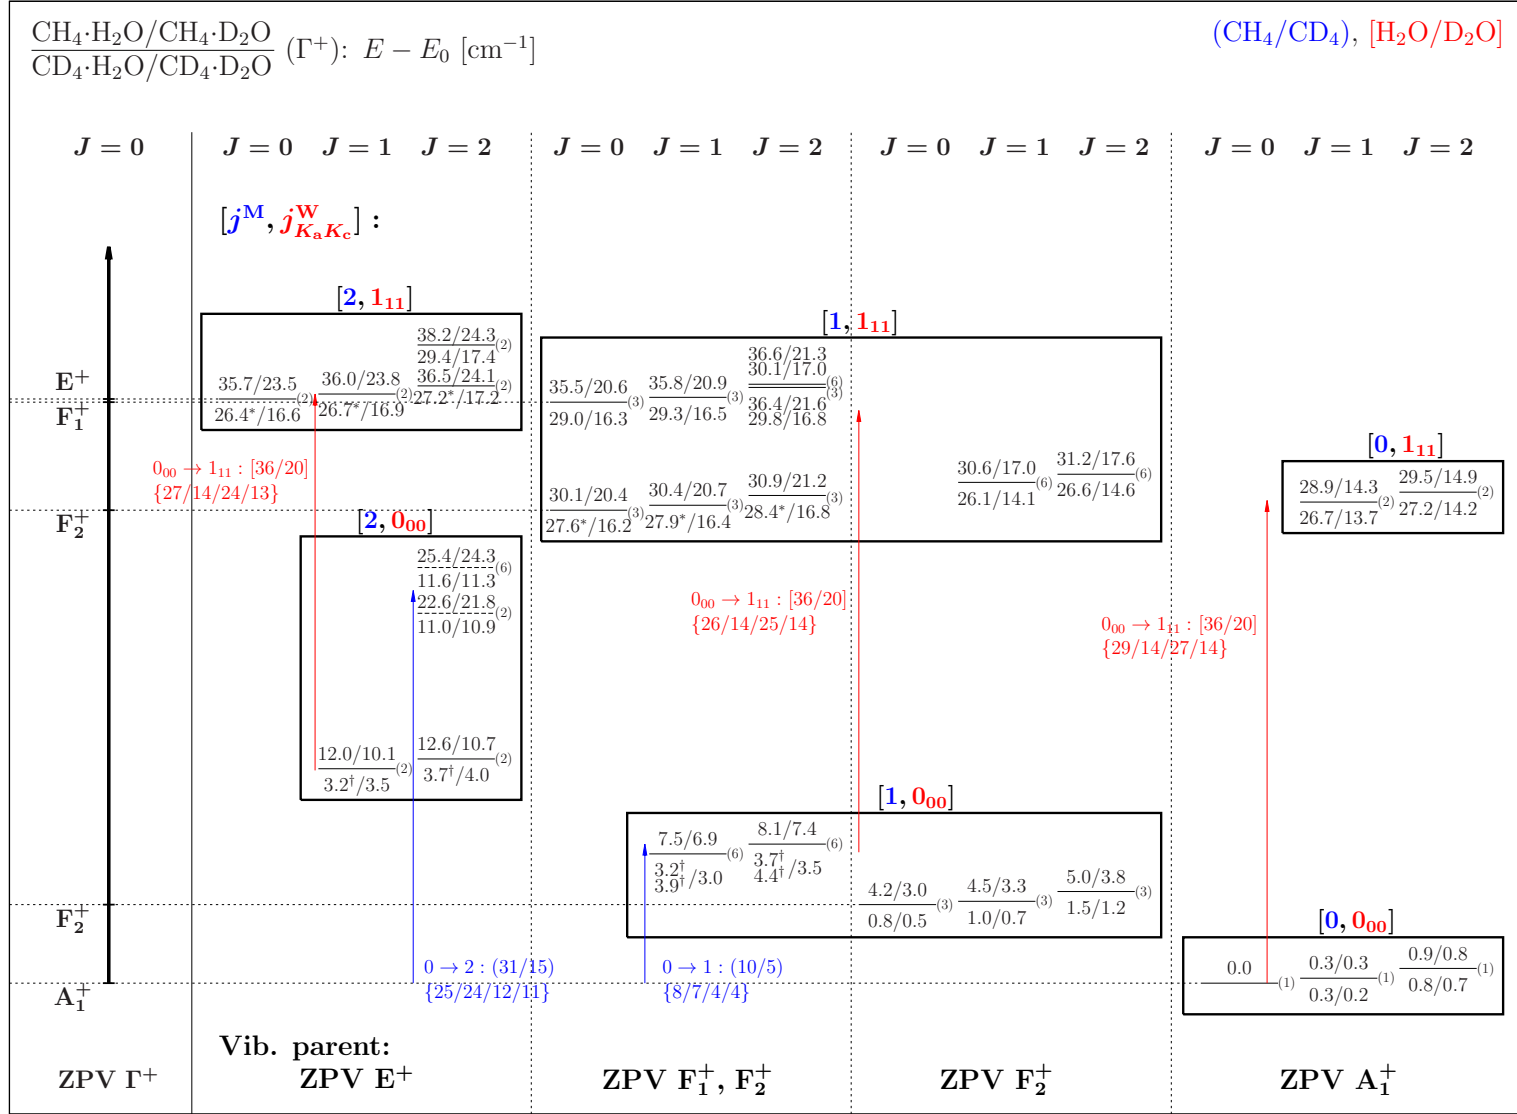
$\frac{CH_4{\cdot}H_2O/CH_4{\cdot}D_2O}{CD_4{\cdot}H_2O/CD_4{\cdot}D_2O}$ $(\Gamma^+)$: $E - E_0$ [cm$^{-1}$]

$(CH_4/CD_4)$, $[H_2O/D_2O]$

$J=0$ | $J=0$ $J=1$ $J=2$ | $J=0$ $J=1$ $J=2$ | $J=0$ $J=1$ $J=2$ | $J=0$ $J=1$ $J=2$

$[j^M, j^W_{K_aK_c}]$ :

$E^+$
$F_1^+$
$F_2^+$
$F_2^+$
$A_1^+$

$[2, 1_{11}]$
38.2/24.3
29.4/17.4 (2)
35.7/23.5 36.0/23.8 36.5/24.1 (2)
26.4*/16.6 (2) 26.7*/16.9 (2) 27.2*/17.2

$0_{00} \to 1_{11}$ : [36/20]
{27/14/24/13}

$[2, 0_{00}]$
25.4/24.3
11.6/11.3 (6)
22.6/21.8
11.0/10.9 (2)
12.0/10.1 12.6/10.7
3.2$^\dagger$/3.5 (2) 3.7$^\dagger$/4.0 (2)

$0 \to 2$ : (31/15)
{25/24/12/11}

$[1, 1_{11}]$
36.6/21.3
30.1/17.0 (6)
36.4/21.6 (3)
29.8/16.8
35.5/20.6 35.8/20.9
29.0/16.3 (3) 29.3/16.5 (3)
30.1/20.4 30.4/20.7 30.9/21.2
27.6*/16.2 (3) 27.9*/16.4 (3) 28.4*/16.8 (3)
30.6/17.0 31.2/17.6
26.1/14.1 (6) 26.6/14.6 (6)

$0_{00} \to 1_{11}$ : [36/20]
{26/14/25/14}

$[1, 0_{00}]$
7.5/6.9 8.1/7.4
3.2$^\dagger$ (6) 3.7$^\dagger$ (6)
3.9$^\dagger$/3.0 4.4$^\dagger$/3.5
4.2/3.0 4.5/3.3 5.0/3.8
0.8/0.5 (3) 1.0/0.7 (3) 1.5/1.2 (3)

$0 \to 1$ : (10/5)
{8/7/4/4}

$0_{00} \to 1_{11}$ : [36/20]
{29/14/27/14}

$[0, 1_{11}]$
28.9/14.3 29.5/14.9
26.7/13.7 (2) 27.2/14.2 (2)

$[0, 0_{00}]$
0.0 (1) 0.3/0.3 0.9/0.8
0.3/0.2 (1) 0.8/0.7 (1)

Vib. parent:
ZPV $\Gamma^+$ ZPV $E^+$ ZPV $F_1^+$, $F_2^+$ ZPV $F_2^+$ ZPV $A_1^+$